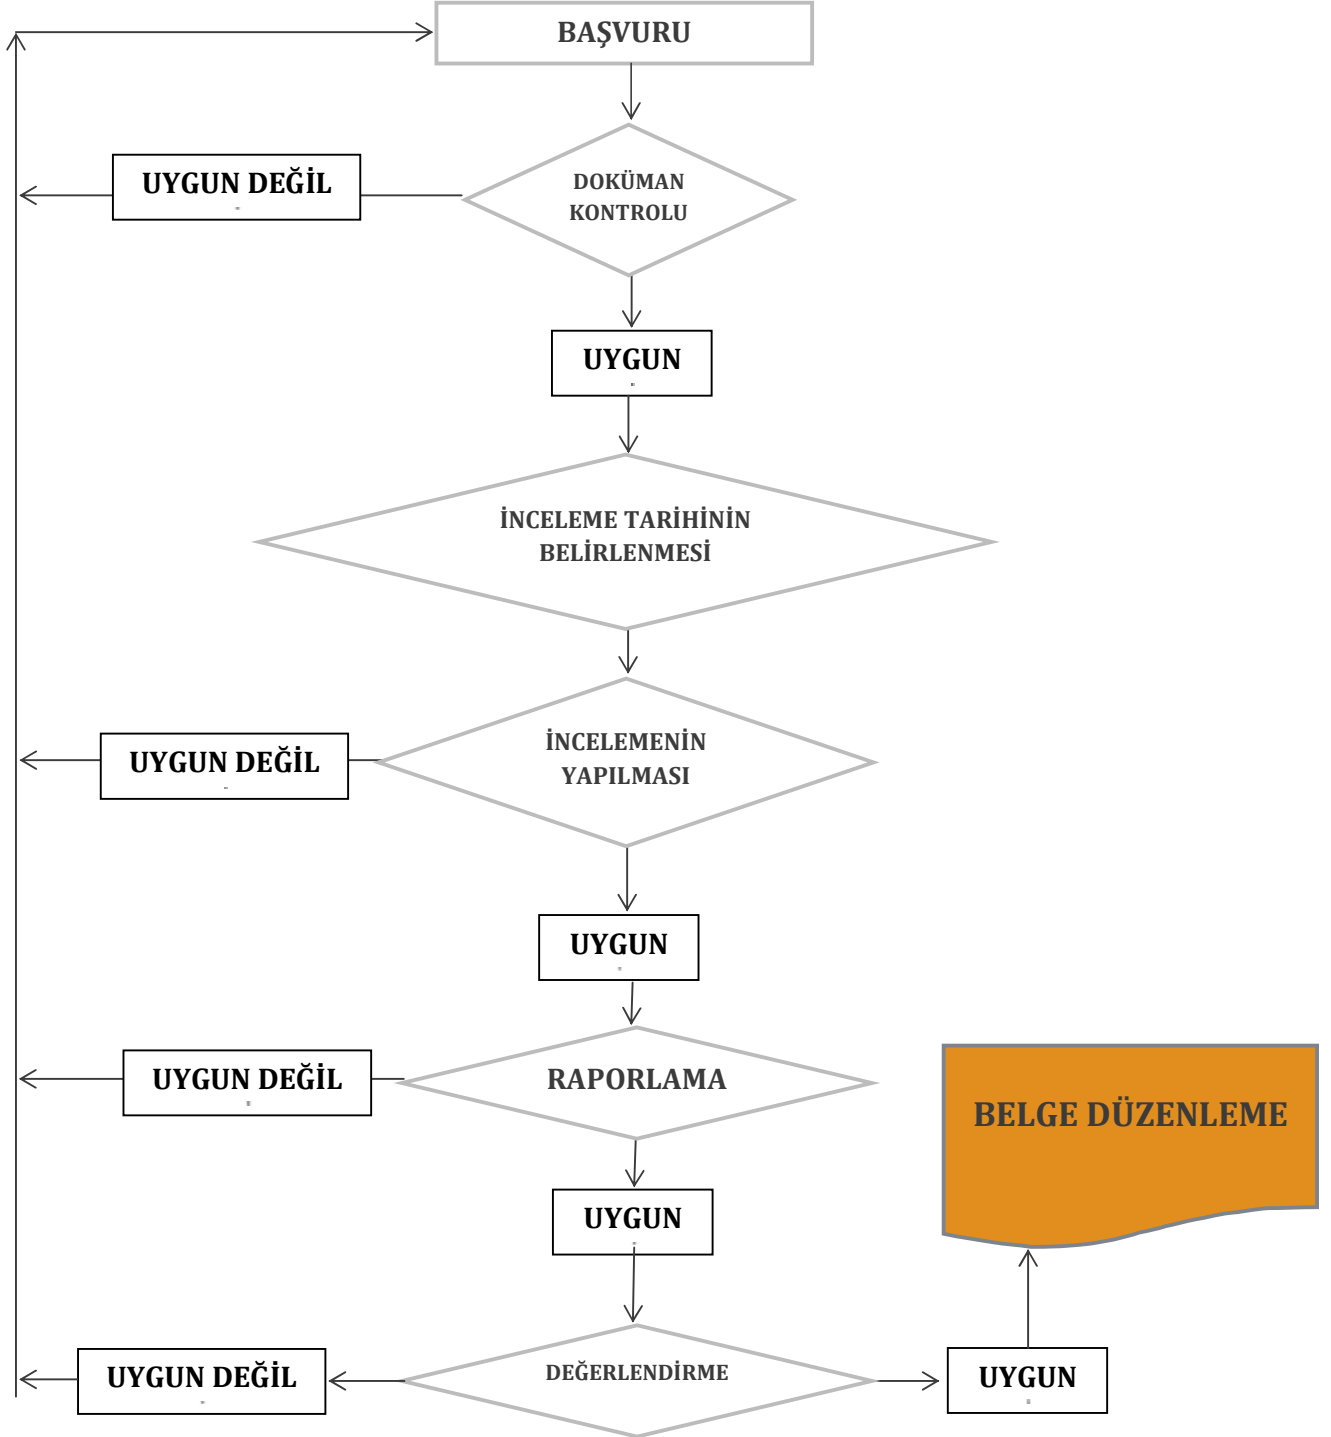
BAŞVURU

UYGUN DEĞİL

DOKÜMAN KONTROLU

UYGUN

İNCELEME TARİHİNİN BELİRLENMESİ

UYGUN DEĞİL

İNCELEMENİN YAPILMASI

UYGUN

UYGUN DEĞİL

RAPORLAMA

BELGE DÜZENLEME

UYGUN

UYGUN DEĞİL

DEĞERLENDİRME

UYGUN